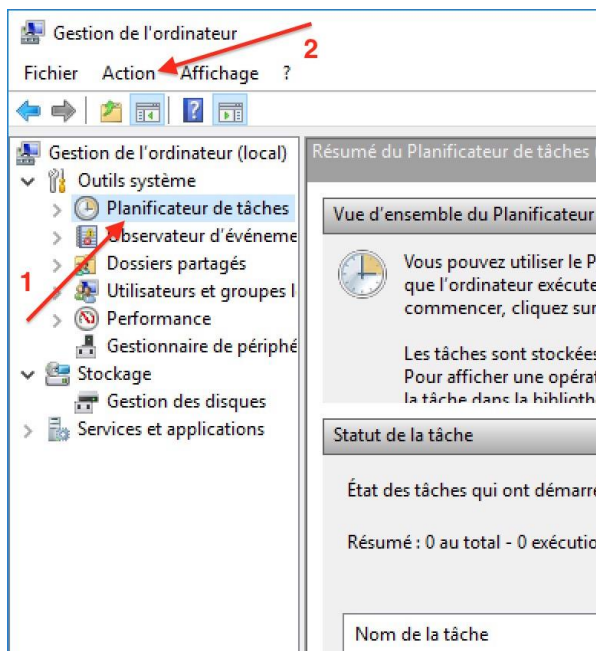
Gestion de l'ordinateur

2

Fichier Action Affichage ?

Gestion de l'ordinateur (local)
Outils système
Planificateur de tâches
Observateur d'événeme
Dossiers partagés
Utilisateurs et groupes l
Performance
Gestionnaire de périphé
Stockage
Gestion des disques
Services et applications

1

Résumé du Planificateur de tâches (

Vue d'ensemble du Planificateur

Vous pouvez utiliser le P
que l'ordinateur exécute
commencer, cliquez sur

Les tâches sont stockées
Pour afficher une opérat
la tâche dans la biblioth

Statut de la tâche

État des tâches qui ont démarre

Résumé : 0 au total - 0 exécutio

Nom de la tâche